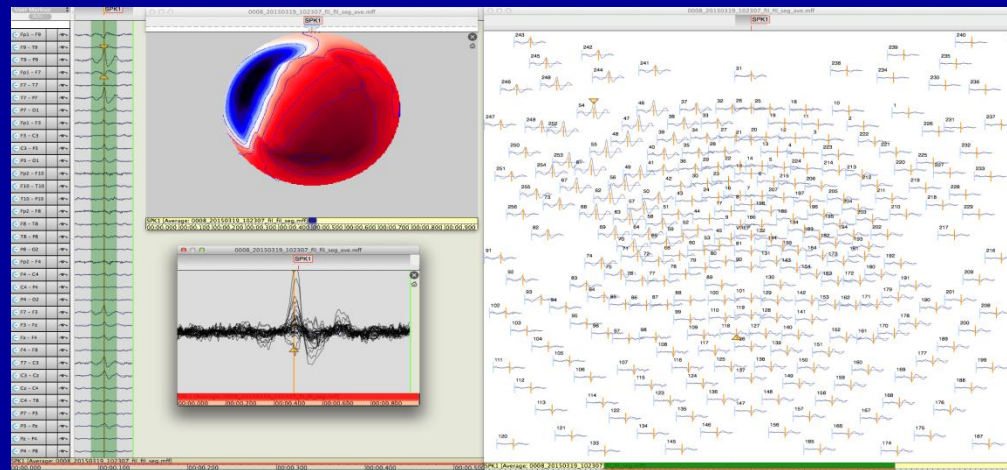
SPK1

Fp1 - F3
F3 - C3
C3 - P3
P3 - O1
Fp2 - F4
F4 - C4
C4 - P4
P4 - O2
F7 - F3
F3 - Fz
Fz - F4
F4 - F8
T7 - C3
C3 - Cz
Cz - C4
C4 - T8
P7 - P3
P3 - Pz
Pz - P4
P4 - P8

0008_20150319_102307_fil_fil_seg_ave.mff
SPK1
SPK1 Average: 0008_20150319_102307_fil_fil_seg.mff

0008_20150319_102307_fil_fil_seg_ave.mff
SPK1
00:00.000 00:00.200 00:00.400 00:00.600 00:00.800

0008_20150319_102307_fil_fil_seg_ave.mff
SPK1
243 242 240 245 241 238 236 244 31 234 230 235 246 248 239 54 46 37 32 25 18 10 1 247 249 47 38 26 19 11 2 228 231 227 242 55 39 33 27 20 12 3 222 250 40 34 28 21 13 4 223 224 225 251 41 35 29 22 14 5 214 206 215 207 200 218 219 220 252 253 254 255 256 257 VREF 217 91 92 93 94 95 96 97 98 99 100 101 102 103 104 105 106 107 108 109 110 111 112 113 114 115 116 117 118 119 120 121 122 123 124 125 126 127 128 129 130 131 132 133 134 135 136 137 138 139 140 141 142 143 144 145 146 147 148 149 150 151 152 153 154 155 156 157 158 159 160 161 162 163 164 165 166 167 168 169 170 171 172 173 174 175 176 177 178 179 180 181 182 183 184 185 186 187 188 189 190 191 192 193 194 195 196 197 198 199 200 201 202 203 204 205 206 207 208 209 210 211 212 213

SPK1 Average: 0008_20150319_102307_fil_fil_seg.mff
00:00.000 00:00.100 00:00.200 00:00.300 00:00.400 00:00.500
SPK1 Average: 0008_20150319_102307